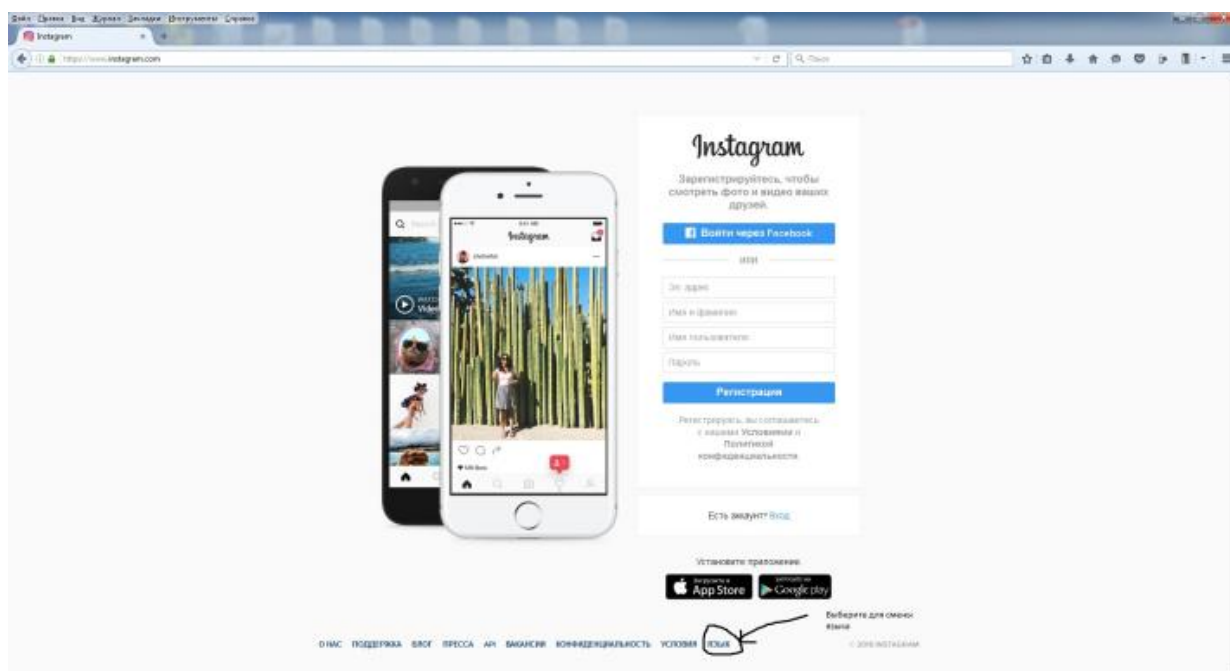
Файл Правка Вид Журнал Закладки Инструменты Справка

Instagram

https://www.instagram.com

Поиск

Instagram

Зарегистрируйтесь, чтобы смотреть фото и видео ваших друзей.

Войти через Facebook

ИЛИ

Эл. адрес

Имя и фамилия

Имя пользователя

Пароль

Регистрация

Регистрируясь, вы соглашаетесь с нашими Условиями и Политикой конфиденциальности.

Есть аккаунт? Вход

Установите приложение.

Загрузите в App Store

ДОСТУПНО В Google play

Выберите для смены языка

О НАС ПОДДЕРЖКА БЛОГ ПРЕССА API ВАКАНСИИ КОНФИДЕНЦИАЛЬНОСТЬ УСЛОВИЯ ЯЗЫК

© 2016 INSTAGRAM

Instagram

Video